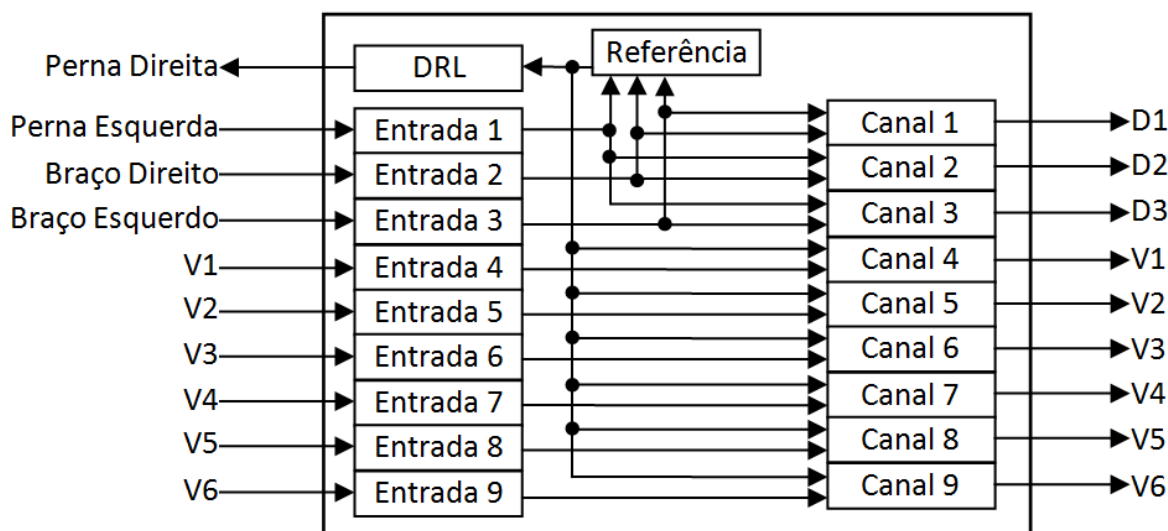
Perna Direita
DRL
Referência
Perna Esquerda
Braço Direito
Braço Esquerdo
V1
V2
V3
V4
V5
V6
Entrada 1
Entrada 2
Entrada 3
Entrada 4
Entrada 5
Entrada 6
Entrada 7
Entrada 8
Entrada 9
Canal 1
Canal 2
Canal 3
Canal 4
Canal 5
Canal 6
Canal 7
Canal 8
Canal 9
D1
D2
D3
V1
V2
V3
V4
V5
V6